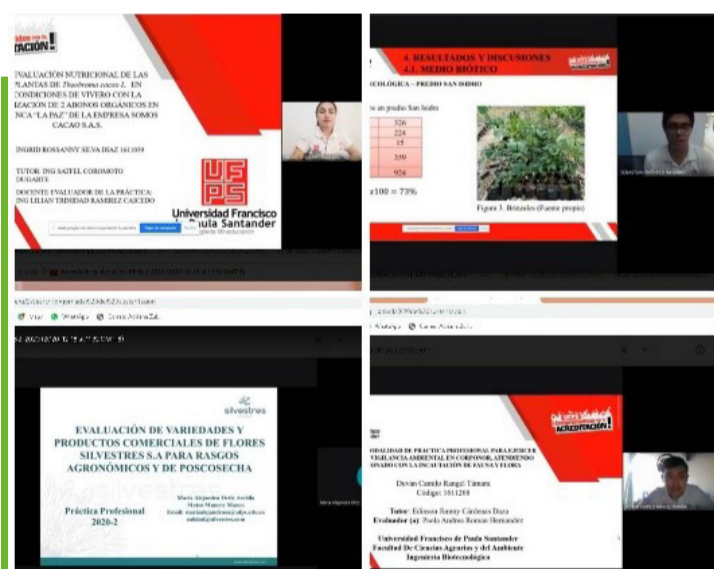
CACIÓN!

EVALUACIÓN NUTRICIONAL DE LAS PLANTAS DE Theobroma cacao L. EN CONDICIONES DE VIVERO CON LA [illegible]ZACIÓN DE 2 ABONOS ORGÁNICOS EN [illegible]NCA "LA PAZ" DE LA EMPRESA SOMOS CACAO S.A.S.

INGRID ROSSANNY SILVA DIAZ 1611039

TUTOR: ING SAIFEL COROMOTO DUGARTE

DOCENTE EVALUADOR DE LA PRÁCTICA: ING LILIAN TRINIDAD RAMIREZ CAICEDO

UFPS
Universidad Francisco de Paula Santander

4. RESULTADOS Y DISCUSIONES
4.1. MEDIO BIÓTICO

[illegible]COLÓGICA – PREDIO SAN ISIDRO

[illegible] en predio San Isidro

| 326 |
| 224 |
| 15 |
| 350 |
| 924 |

x100 = 73%

Figura 3. Brinzales (Fuente propio)

silvestres

EVALUACIÓN DE VARIEDADES Y PRODUCTOS COMERCIALES DE FLORES SILVESTRES S.A PARA RASGOS AGRONÓMICOS Y DE POSCOSECHA

Práctica Profesional 2020-2

María Alejandra Ortiz Arévalo
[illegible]

ACREDITACIÓN!

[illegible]ODALIDAD DE PRACTICA PROFESIONAL PARA EJERCER VIGILANCIA AMBIENTAL EN CORPONOR, ATENDIENDO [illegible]ONADO CON LA INCAUTACIÓN DE FAUNA Y FLORA

Devián Camilo Rangel Támara
Código: 1611288

Tutor: Edinson Ranny Cárdenas Daza
Evaluador (a): Paola Andrea Roman Hernandez

Universidad Francisco de Paula Santander
Facultad De Ciencias Agrarias y del Ambiente
Ingeniería Biotecnológica